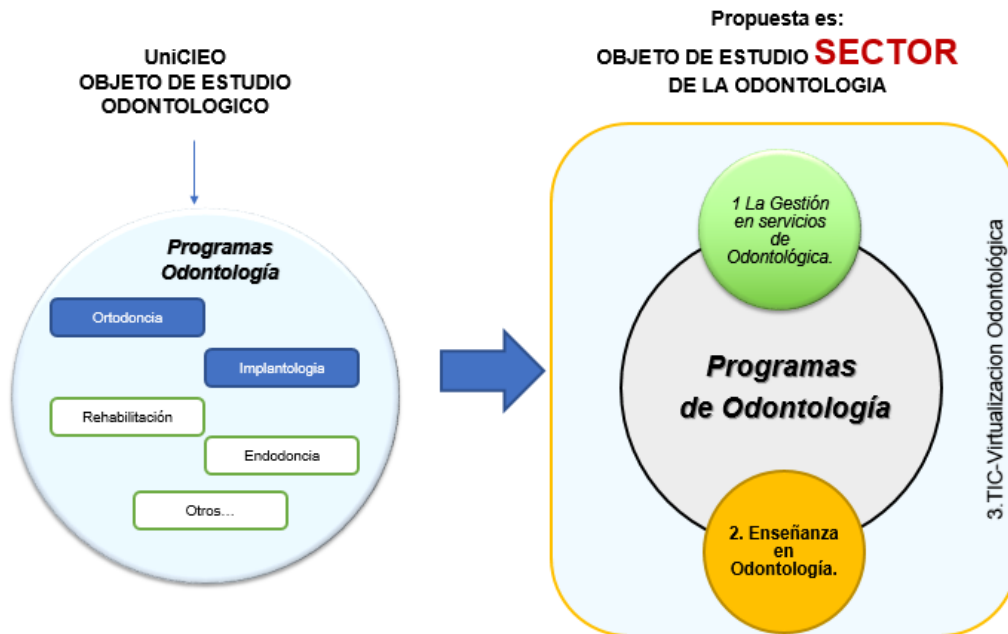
UniCIEO
OBJETO DE ESTUDIO
ODONTOLOGICO

Programas
Odontología

Ortodoncia

Implantologia

Rehabilitación

Endodoncia

Otros…

Propuesta es:
OBJETO DE ESTUDIO SECTOR
DE LA ODONTOLOGIA

1 La Gestión en servicios de Odontológica.

Programas de Odontología

2. Enseñanza en Odontología.

3.TIC-Virtualizacion Odontológica